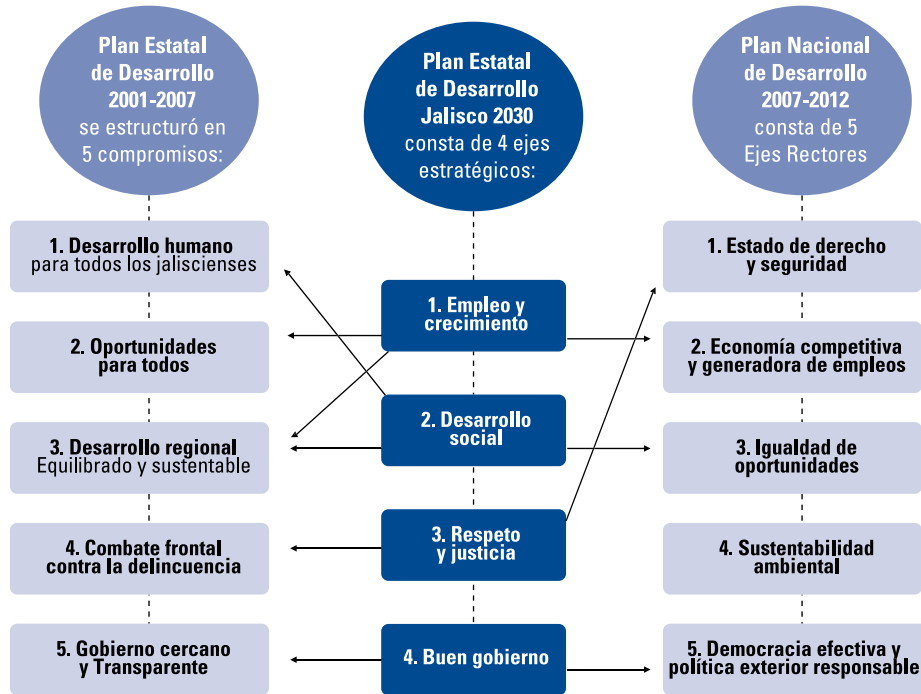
Plan Estatal de Desarrollo 2001-2007 se estructuró en 5 compromisos:

Plan Estatal de Desarrollo Jalisco 2030 consta de 4 ejes estratégicos:

Plan Nacional de Desarrollo 2007-2012 consta de 5 Ejes Rectores

1. Desarrollo humano para todos los jaliscienses

2. Oportunidades para todos

3. Desarrollo regional Equilibrado y sustentable

4. Combate frontal contra la delincuencia

5. Gobierno cercano y Transparente

1. Empleo y crecimiento

2. Desarrollo social

3. Respeto y justicia

4. Buen gobierno

1. Estado de derecho y seguridad

2. Economía competitiva y generadora de empleos

3. Igualdad de oportunidades

4. Sustentabilidad ambiental

5. Democracia efectiva y política exterior responsable